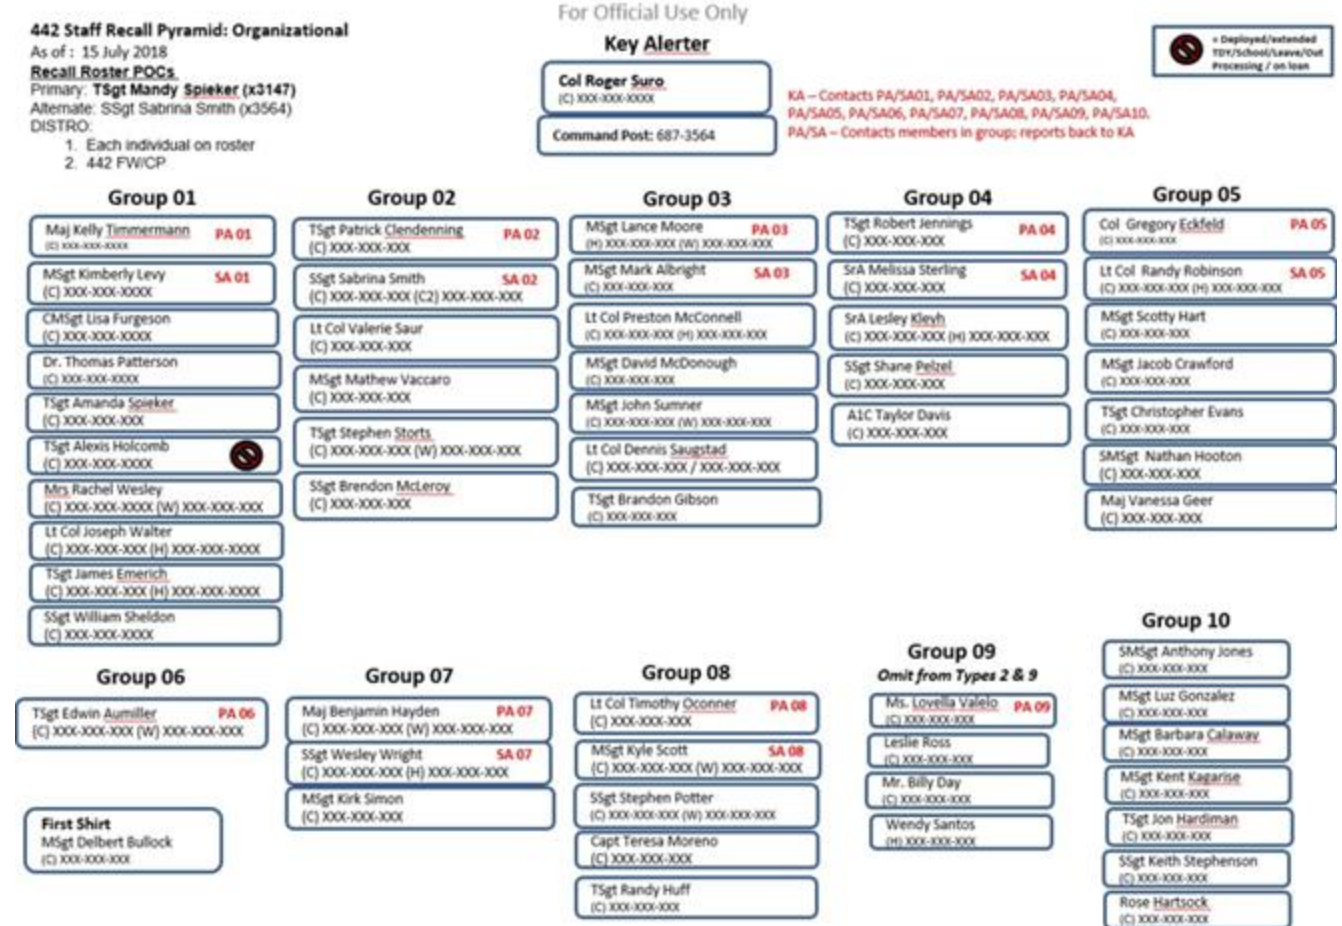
For Official Use Only

442 Staff Recall Pyramid: Organizational
As of : 15 July 2018
Recall Roster POCs
Primary: TSgt Mandy Spieker (x3147)
Alternate: SSgt Sabrina Smith (x3564)
DISTRO:
1. Each individual on roster
2. 442 FW/CP

Key Alerter

Col Roger Suro
(C) XXX-XXX-XXXX

Command Post: 687-3564

KA – Contacts PA/SA01, PA/SA02, PA/SA03, PA/SA04, PA/SA05, PA/SA06, PA/SA07, PA/SA08, PA/SA09, PA/SA10.
PA/SA – Contacts members in group; reports back to KA

= Deployed/extended TDY/School/Leave/Out Processing / on loan

Group 01
Maj Kelly Timmermann PA 01
(C) XXX-XXX-XXXX
MSgt Kimberly Levy SA 01
(C) XXX-XXX-XXXX
CMSgt Lisa Furgeson
(C) XXX-XXX-XXXX
Dr. Thomas Patterson
(C) XXX-XXX-XXXX
TSgt Amanda Spieker
(C) XXX-XXX-XXX
TSgt Alexis Holcomb
(C) XXX-XXX-XXXX
Mrs Rachel Wesley
(C) XXX-XXX-XXXX (W) XXX-XXX-XXX
Lt Col Joseph Walter
(C) XXX-XXX-XXX (H) XXX-XXX-XXXX
TSgt James Emerich
(C) XXX-XXX-XXX (H) XXX-XXX-XXXX
SSgt William Sheldon
(C) XXX-XXX-XXXX

Group 02
TSgt Patrick Clendenning PA 02
(C) XXX-XXX-XXX
SSgt Sabrina Smith SA 02
(C) XXX-XXX-XXX (C2) XXX-XXX-XXX
Lt Col Valerie Saur
(C) XXX-XXX-XXX
MSgt Mathew Vaccaro
(C) XXX-XXX-XXX
TSgt Stephen Storts
(C) XXX-XXX-XXX (W) XXX-XXX-XXX
SSgt Brendon McLeroy
(C) XXX-XXX-XXX

Group 03
MSgt Lance Moore PA 03
(H) XXX-XXX-XXX (W) XXX-XXX-XXX
MSgt Mark Albright SA 03
(C) XXX-XXX-XXX
Lt Col Preston McConnell
(C) XXX-XXX-XXX (H) XXX-XXX-XXX
MSgt David McDonough
(C) XXX-XXX-XXX
MSgt John Sumner
(C) XXX-XXX-XXX (W) XXX-XXX-XXX
Lt Col Dennis Saugstad
(C) XXX-XXX-XXX / XXX-XXX-XXX
TSgt Brandon Gibson
(C) XXX-XXX-XXX

Group 04
TSgt Robert Jennings PA 04
(C) XXX-XXX-XXX
SrA Melissa Sterling SA 04
(C) XXX-XXX-XXX
SrA Lesley Kleyh
(C) XXX-XXX-XXX (H) XXX-XXX-XXX
SSgt Shane Pelzel
(C) XXX-XXX-XXX
A1C Taylor Davis
(C) XXX-XXX-XXX

Group 05
Col Gregory Eckfeld PA 05
(C) XXX-XXX-XXX
Lt Col Randy Robinson SA 05
(C) XXX-XXX-XXX (H) XXX-XXX-XXX
MSgt Scotty Hart
(C) XXX-XXX-XXX
MSgt Jacob Crawford
(C) XXX-XXX-XXX
TSgt Christopher Evans
(C) XXX-XXX-XXX
SMSgt Nathan Hooton
(C) XXX-XXX-XXX
Maj Vanessa Geer
(C) XXX-XXX-XXX

Group 06
TSgt Edwin Aumiller PA 06
(C) XXX-XXX-XXX (W) XXX-XXX-XXX

First Shirt
MSgt Delbert Bullock
(C) XXX-XXX-XXX

Group 07
Maj Benjamin Hayden PA 07
(C) XXX-XXX-XXX (W) XXX-XXX-XXX
SSgt Wesley Wright SA 07
(C) XXX-XXX-XXX (H) XXX-XXX-XXX
MSgt Kirk Simon
(C) XXX-XXX-XXX

Group 08
Lt Col Timothy Oconner PA 08
(C) XXX-XXX-XXX
MSgt Kyle Scott SA 08
(C) XXX-XXX-XXX (W) XXX-XXX-XXX
SSgt Stephen Potter
(C) XXX-XXX-XXX (W) XXX-XXX-XXX
Capt Teresa Moreno
(C) XXX-XXX-XXX
TSgt Randy Huff
(C) XXX-XXX-XXX

Group 09
Omit from Types 2 & 9
Ms. Lovella Valelo PA 09
(C) XXX-XXX-XXX
Leslie Ross
(C) XXX-XXX-XXX
Mr. Billy Day
(C) XXX-XXX-XXX
Wendy Santos
(H) XXX-XXX-XXX

Group 10
SMSgt Anthony Jones
(C) XXX-XXX-XXX
MSgt Luz Gonzalez
(C) XXX-XXX-XXX
MSgt Barbara Calaway
(C) XXX-XXX-XXX
MSgt Kent Kagarise
(C) XXX-XXX-XXX
TSgt Jon Hardiman
(C) XXX-XXX-XXX
SSgt Keith Stephenson
(C) XXX-XXX-XXX
Rose Hartsock
(C) XXX-XXX-XXX